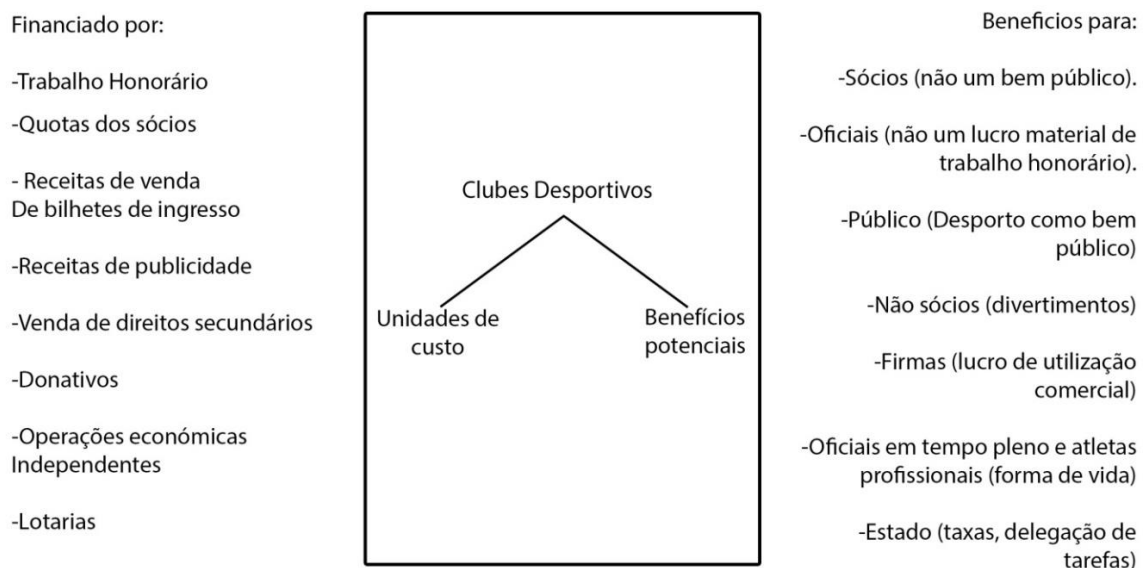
Financiado por:

-Trabalho Honorário

-Quotas dos sócios

- Receitas de venda
De bilhetes de ingresso

-Receitas de publicidade

-Venda de direitos secundários

-Donativos

-Operações económicas
Independentes

-Lotarias

Clubes Desportivos

Unidades de custo

Benefícios potenciais

Beneficios para:

-Sócios (não um bem público).

-Oficiais (não um lucro material de trabalho honorário).

-Público (Desporto como bem público)

-Não sócios (divertimentos)

-Firmas (lucro de utilização comercial)

-Oficiais em tempo pleno e atletas profissionais (forma de vida)

-Estado (taxas, delegação de tarefas)